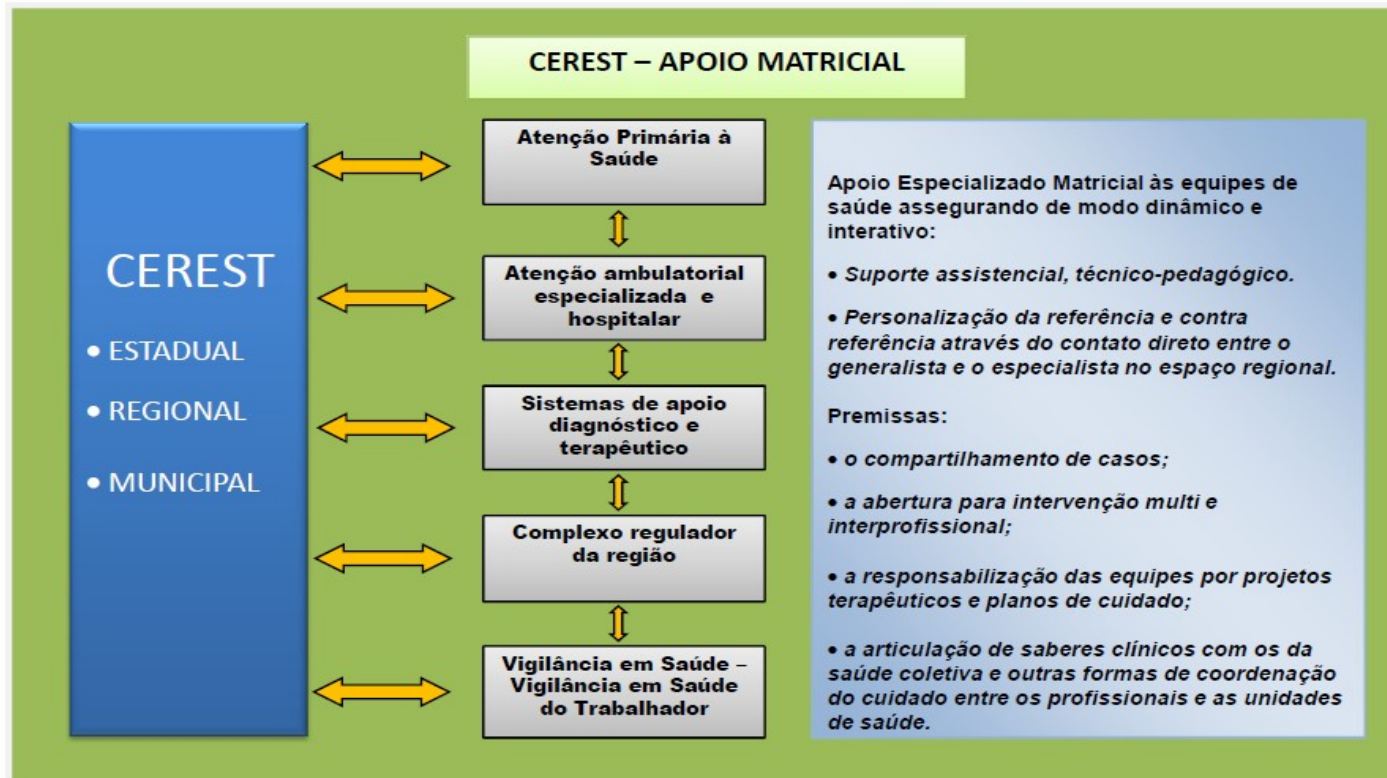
CEREST – APOIO MATRICIAL

CEREST

• ESTADUAL

• REGIONAL

• MUNICIPAL

Atenção Primária à Saúde

Atenção ambulatorial especializada e hospitalar

Sistemas de apoio diagnóstico e terapêutico

Complexo regulador da região

Vigilância em Saúde – Vigilância em Saúde do Trabalhador

Apoio Especializado Matricial às equipes de saúde assegurando de modo dinâmico e interativo:

• Suporte assistencial, técnico-pedagógico.

• Personalização da referência e contra referência através do contato direto entre o generalista e o especialista no espaço regional.

Premissas:

• o compartilhamento de casos;

• a abertura para intervenção multi e interprofissional;

• a responsabilização das equipes por projetos terapêuticos e planos de cuidado;

• a articulação de saberes clínicos com os da saúde coletiva e outras formas de coordenação do cuidado entre os profissionais e as unidades de saúde.